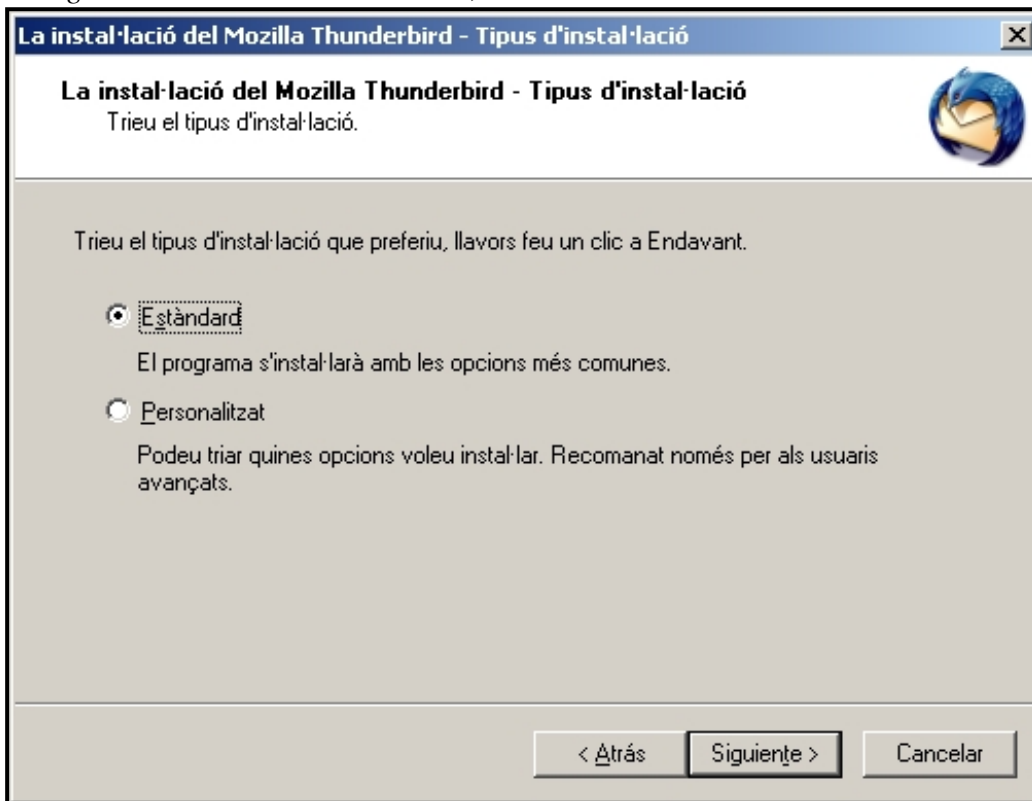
La instal·lació del Mozilla Thunderbird - Tipus d'instal·lació

La instal·lació del Mozilla Thunderbird - Tipus d'instal·lació
Trieu el tipus d'instal·lació.

Trieu el tipus d'instal·lació que preferiu, llavors feu un clic a Endavant.

Estàndard

El programa s'instal·larà amb les opcions més comunes.

Personalitzat

Podeu triar quines opcions voleu instal·lar. Recomanat només per als usuaris avançats.

< Atrás
Siguiente >
Cancelar